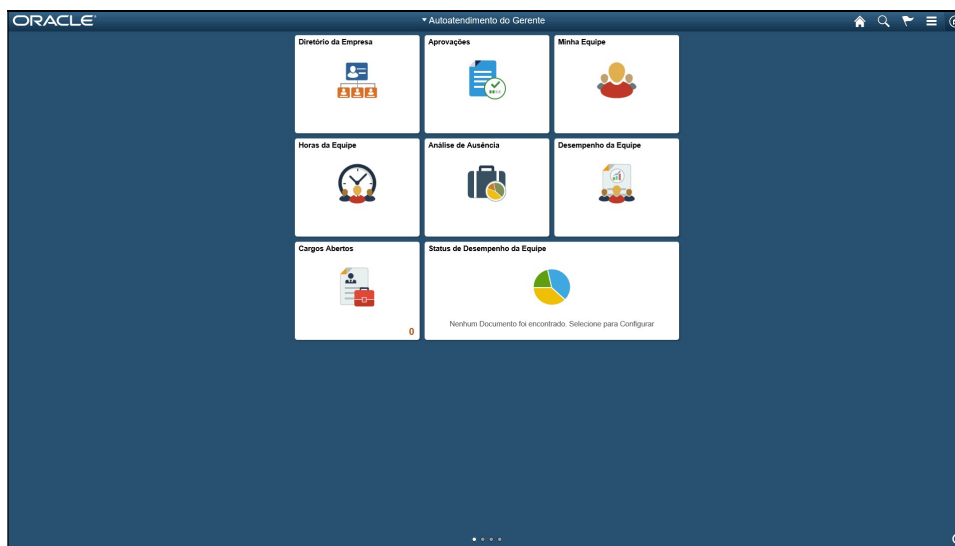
ORACLE

▾ Autoatendimento do Gerente

Diretório da Empresa

Aprovações

Minha Equipe

Horas da Equipe

Análise de Ausência

Desempenho da Equipe

Cargos Abertos

0

Status de Desempenho da Equipe

Nenhum Documento foi encontrado. Selecione para Configurar